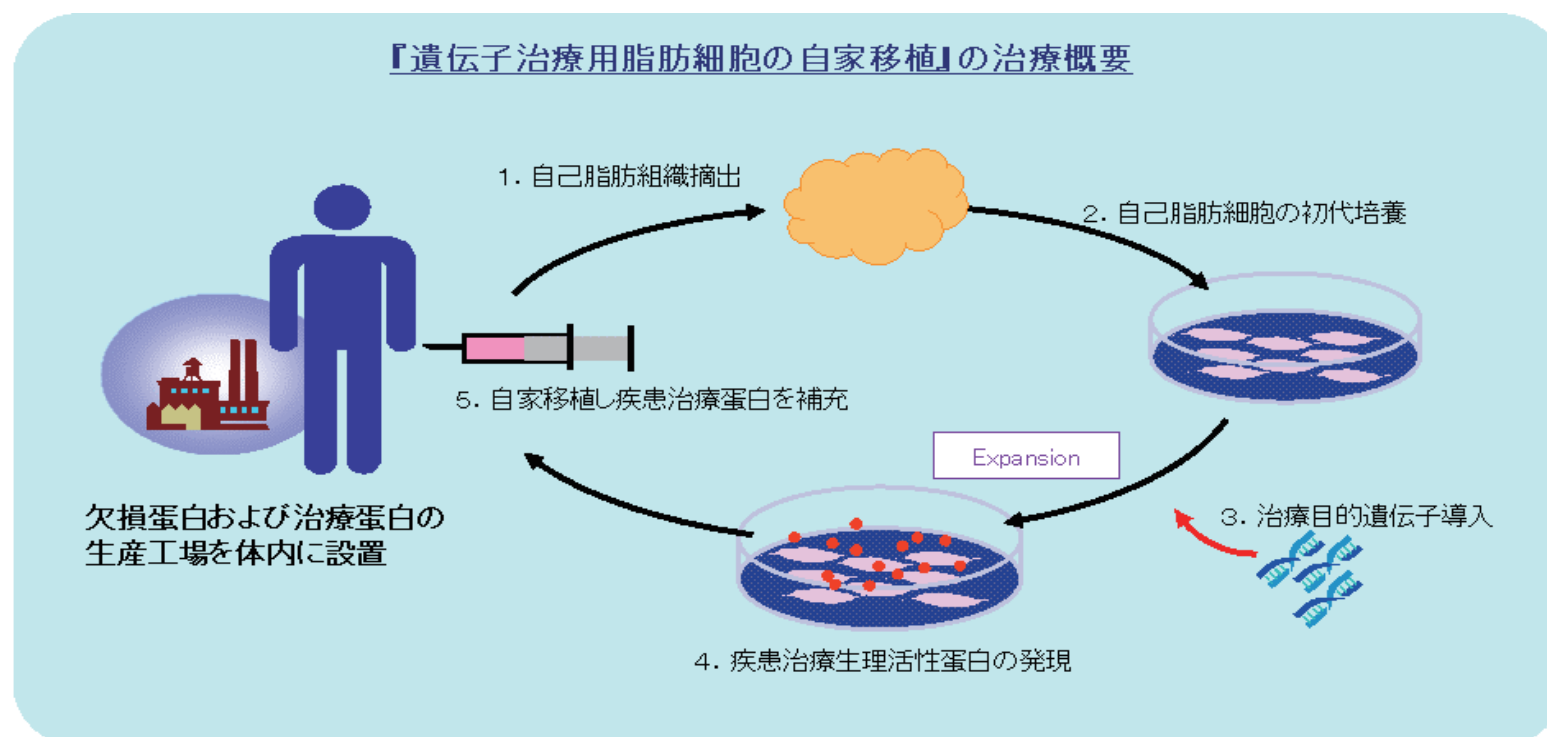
『遺伝子治療用脂肪細胞の自家移植』の治療概要

1. 自己脂肪組織摘出

2. 自己脂肪細胞の初代培養

5. 自家移植し疾患治療蛋白を補充

Expansion

3. 治療目的遺伝子導入

欠損蛋白および治療蛋白の生産工場を体内に設置

4. 疾患治療生理活性蛋白の発現